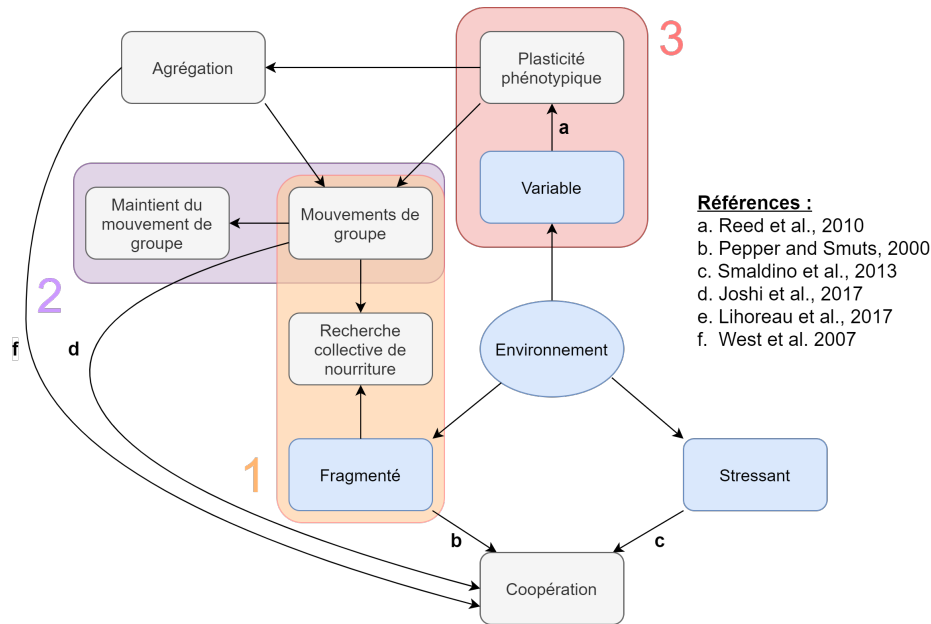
Agrégation

Plasticité phénotypique

3

a

Variable

Maintient du mouvement de groupe

Mouvements de groupe

2

f

d

Recherche collective de nourriture

Environnement

Références :
a. Reed et al., 2010
b. Pepper and Smuts, 2000
c. Smaldino et al., 2013
d. Joshi et al., 2017
e. Lihoreau et al., 2017
f. West et al. 2007

1

Fragmenté

Stressant

b

c

Coopération